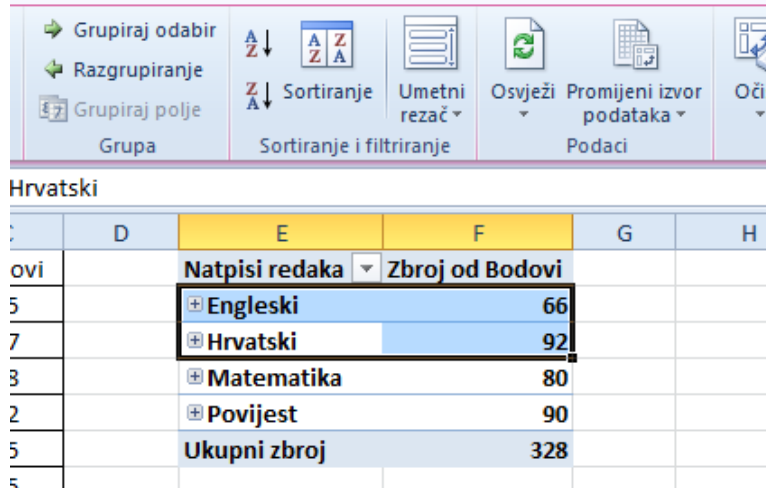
Grupiraj odabir
Razgrupiranje
Grupiraj polje
Grupa

A Z
Z A
Sortiranje
Sortiranje i filtriranje

Umetni rezač

Osvježi
Promijeni izvor podataka
Podaci

Oči

Hrvatski

| C | D | E | F | G | H |
|---|---|---|---|---|---|
| ovi | | Natpisi redaka | Zbroj od Bodovi | | |
| 5 | | ⊞Engleski | 66 | | |
| 7 | | ⊞Hrvatski | 92 | | |
| 3 | | ⊞Matematika | 80 | | |
| 2 | | ⊞Povijest | 90 | | |
| 5 | | Ukupni zbroj | 328 | | |
| 5 | | | | | |